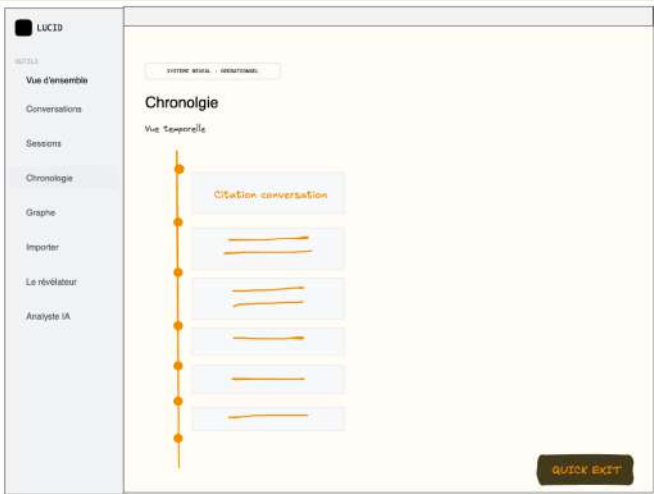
LUCID

OUTILS

Vue d'ensemble

Conversations

Sessons

Chronologie

Graphe

Importer

Le révélateur

Analyste IA

SYSTEME NEURAL · OPERATIONNEL

Chronolgie

Vue temporelle

Citation conversation

QUICK EXIT